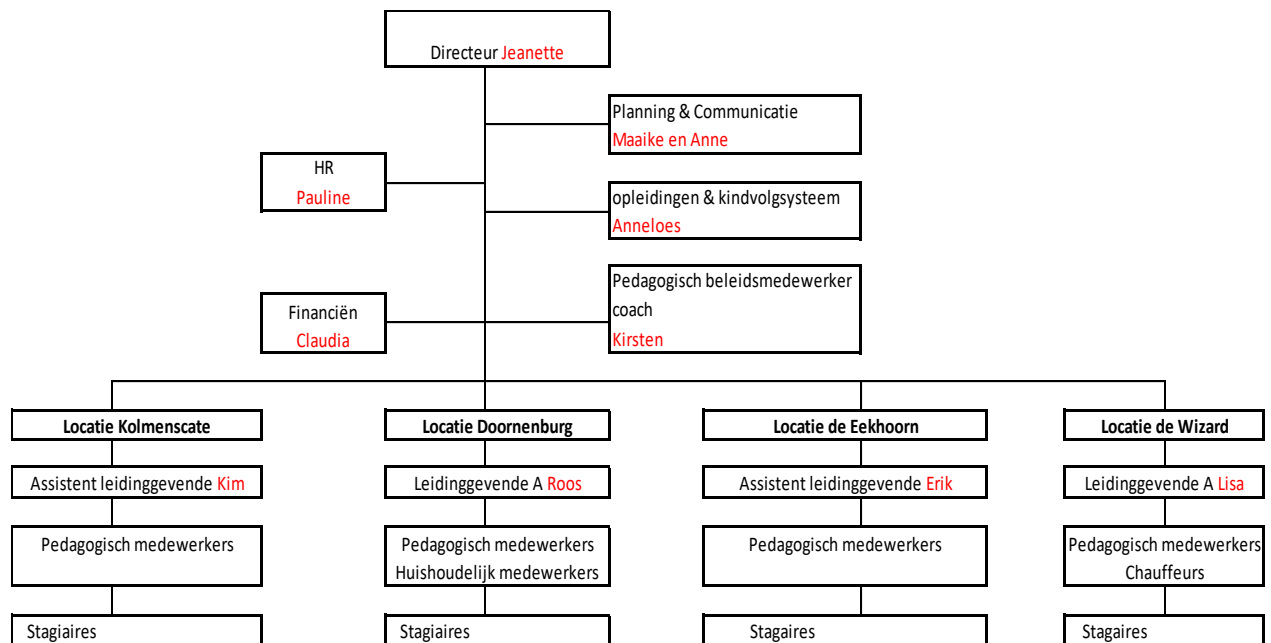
Directeur Jeanette

Planning & Communicatie
Maaike en Anne

HR
Pauline

opleidingen & kindvolgsysteem
Anneloes

Pedagogisch beleidsmedewerker
coach
Kirsten

Financiën
Claudia

Locatie Kolmenscate
Assistent leidinggevende Kim
Pedagogisch medewerkers
Stagiaires

Locatie Doornenburg
Leidinggevende A Roos
Pedagogisch medewerkers
Huishoudelijk medewerkers
Stagiaires

Locatie de Eekhoorn
Assistent leidinggevende Erik
Pedagogisch medewerkers
Stagaires

Locatie de Wizard
Leidinggevende A Lisa
Pedagogisch medewerkers
Chauffeurs
Stagiaires